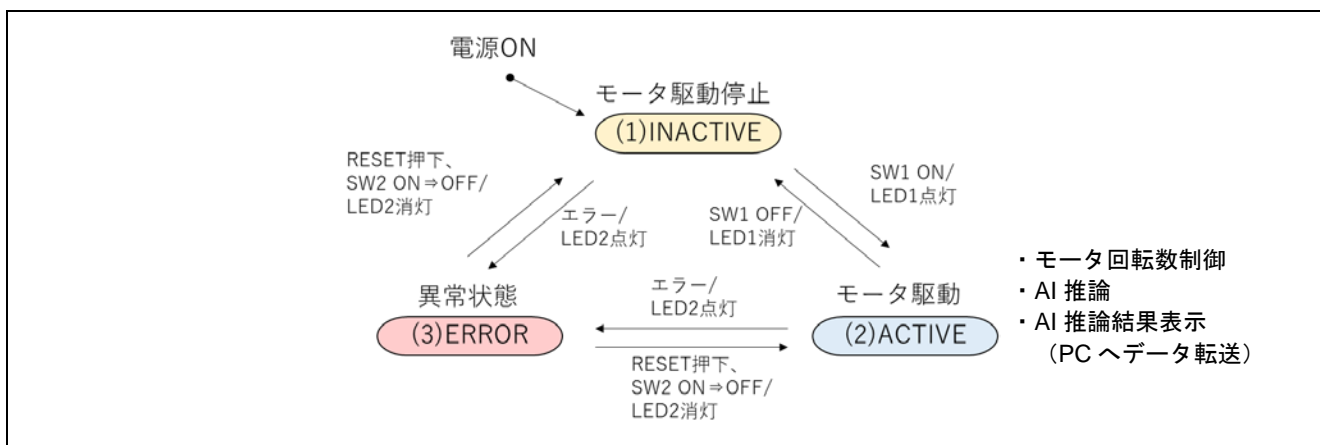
電源ON

モータ駆動停止
(1)INACTIVE

RESET押下、
SW2 ON⇒OFF/
LED2消灯

エラー/
LED2点灯

SW1 OFF/
LED1消灯

SW1 ON/
LED1点灯

異常状態
(3)ERROR

エラー/
LED2点灯

モータ駆動
(2)ACTIVE

RESET押下、
SW2 ON⇒OFF/
LED2消灯

・モータ回転数制御
・AI 推論
・AI 推論結果表示
（PC へデータ転送）